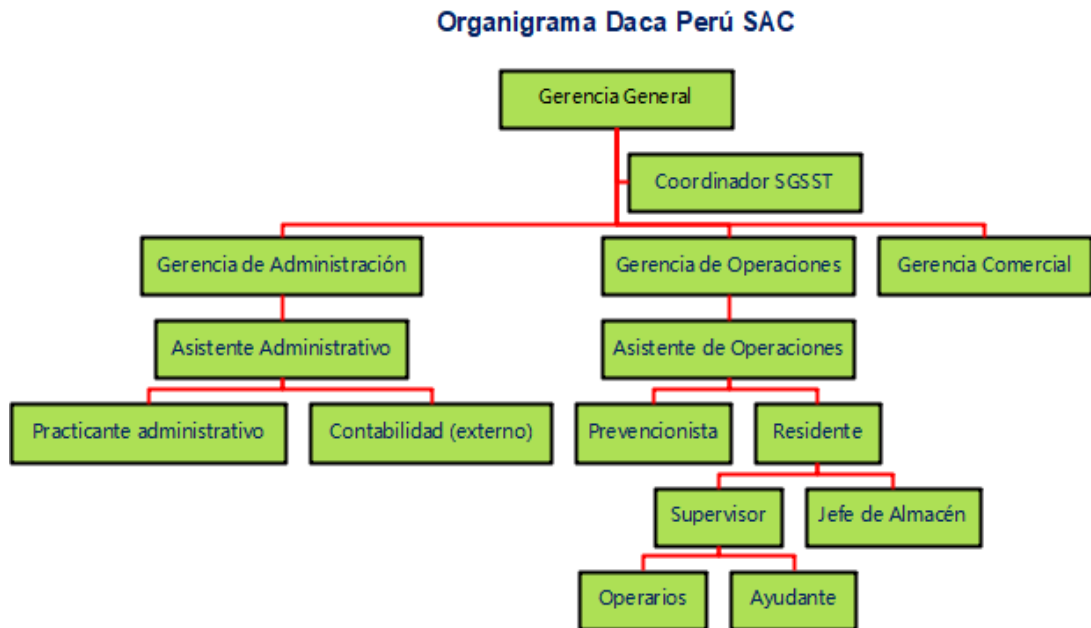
Organigrama Daca Perú SAC

Gerencia General

Coordinador SGSST

Gerencia de Administración

Gerencia de Operaciones

Gerencia Comercial

Asistente Administrativo

Asistente de Operaciones

Practicante administrativo

Contabilidad (externo)

Prevencionista

Residente

Supervisor

Jefe de Almacén

Operarios

Ayudante